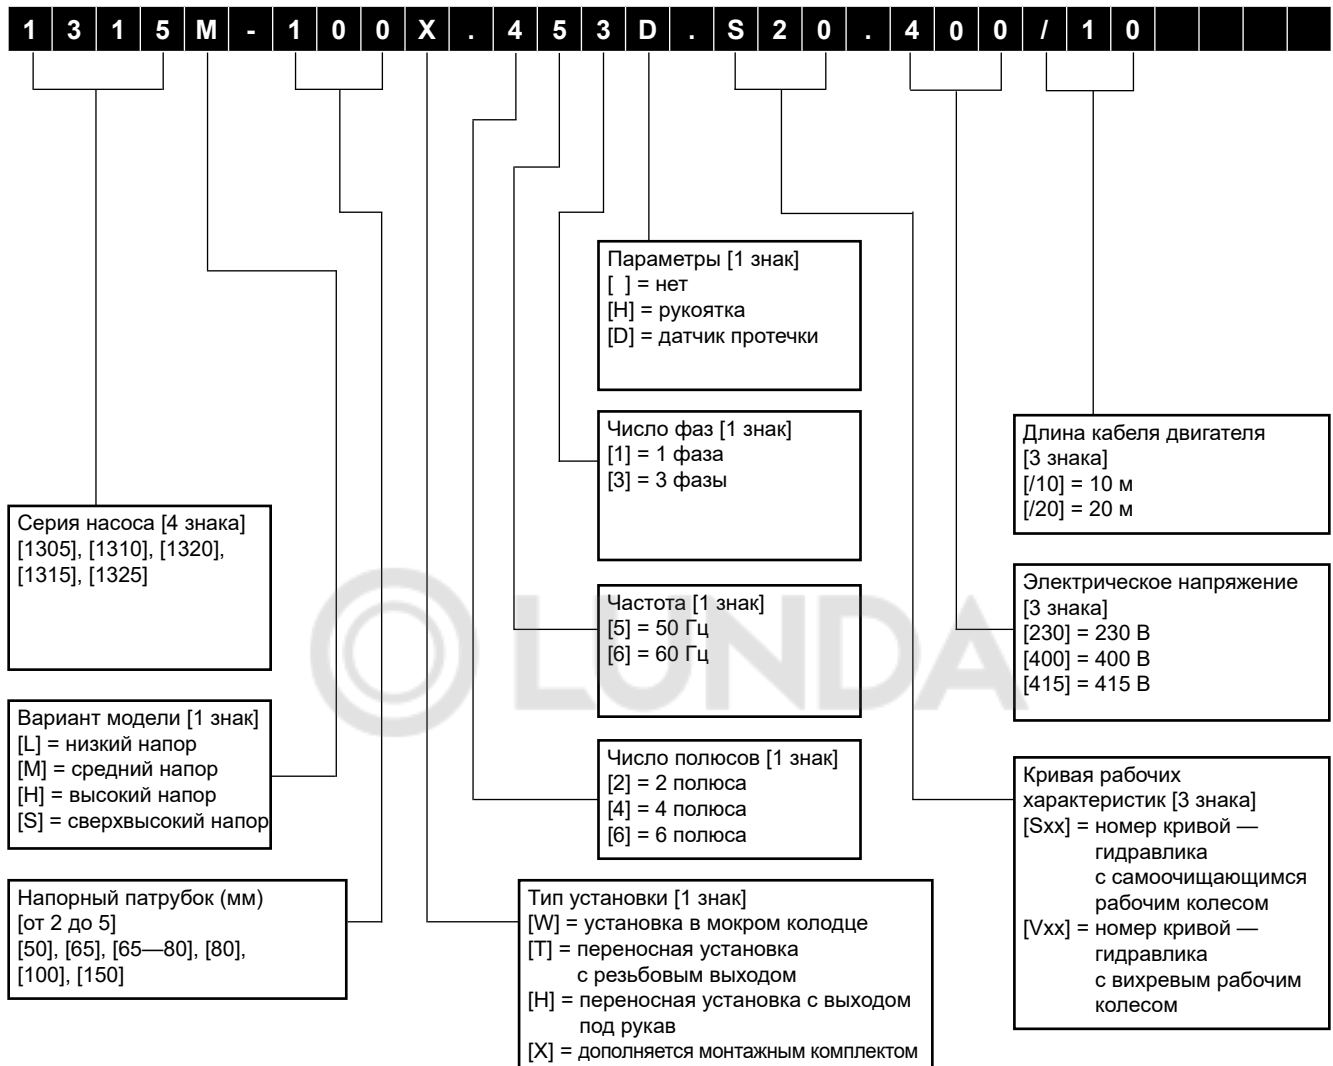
| 1 | 3 | 1 | 5 | M | - | 1 | 0 | 0 | X | . | 4 | 5 | 3 | D | . | S | 2 | 0 | . | 4 | 0 | 0 | / | 1 | 0 | | | |
|---|---|---|---|---|---|---|---|---|---|---|---|---|---|---|---|---|---|---|---|---|---|---|---|---|---|---|---|---|

Параметры [1 знак]
[ ] = нет
[H] = рукоятка
[D] = датчик протечки

Число фаз [1 знак]
[1] = 1 фаза
[3] = 3 фазы

Длина кабеля двигателя
[3 знака]
[/10] = 10 м
[/20] = 20 м

Серия насоса [4 знака]
[1305], [1310], [1320],
[1315], [1325]

Электрическое напряжение
[3 знака]
[230] = 230 В
[400] = 400 В
[415] = 415 В

Частота [1 знак]
[5] = 50 Гц
[6] = 60 Гц

OLONDA

Вариант модели [1 знак]
[L] = низкий напор
[M] = средний напор
[H] = высокий напор
[S] = сверхвысокий напор

Число полюсов [1 знак]
[2] = 2 полюса
[4] = 4 полюса
[6] = 6 полюса

Кривая рабочих характеристик [3 знака]
[Sxx] = номер кривой — гидравлика с самоочищающимся рабочим колесом
[Vxx] = номер кривой — гидравлика с вихревым рабочим колесом

Напорный патрубок (мм)
[от 2 до 5]
[50], [65], [65—80], [80],
[100], [150]

Тип установки [1 знак]
[W] = установка в мокром колодце
[T] = переносная установка с резьбовым выходом
[H] = переносная установка с выходом под рукав
[X] = дополняется монтажным комплектом